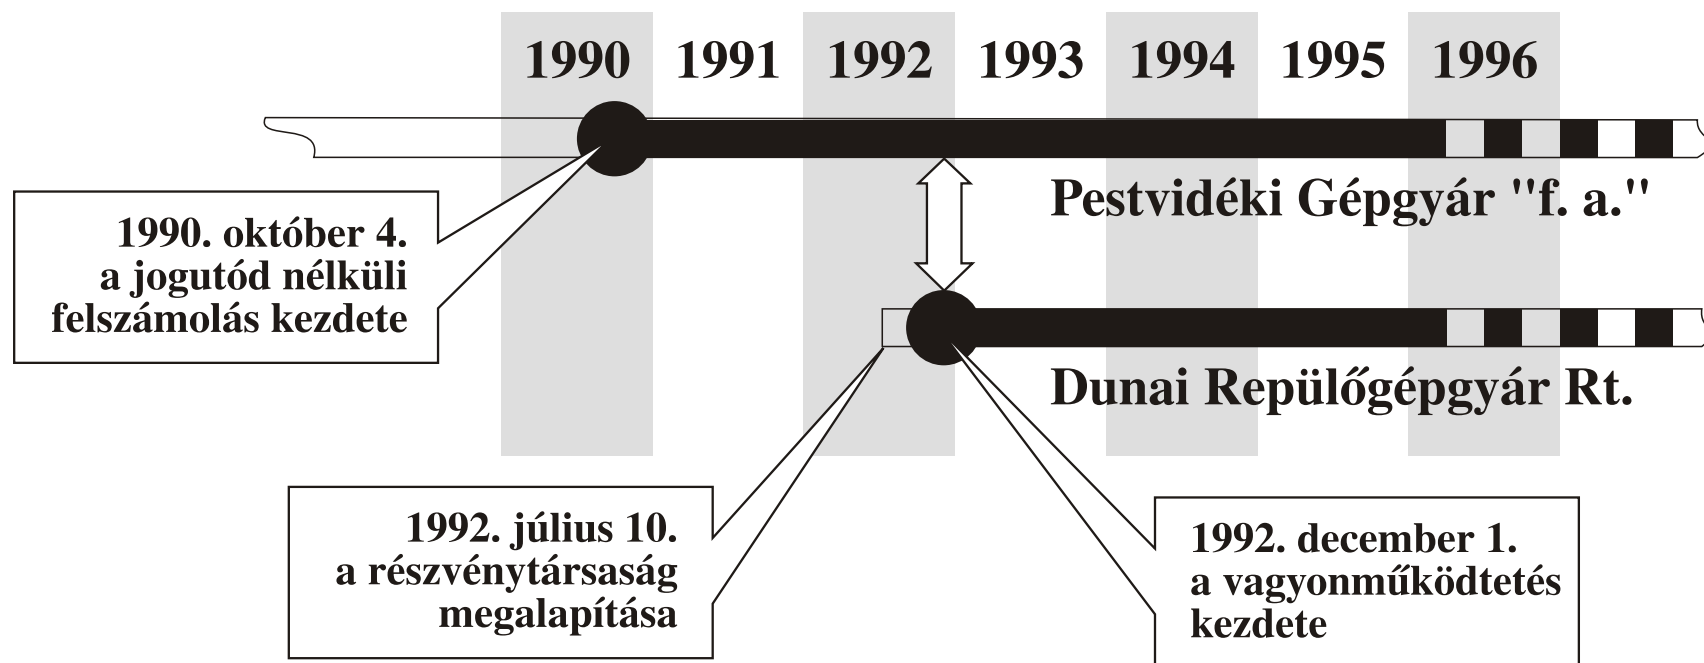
1990 1991 1992 1993 1994 1995 1996

Pestvidéki Gépgyár "f. a."

1990. október 4.
a jogutód nélküli felszámolás kezdete

Dunai Repülőgépgyár Rt.

1992. július 10.
a részvénytársaság megalapítása

1992. december 1.
a vagyonműködtetés kezdete